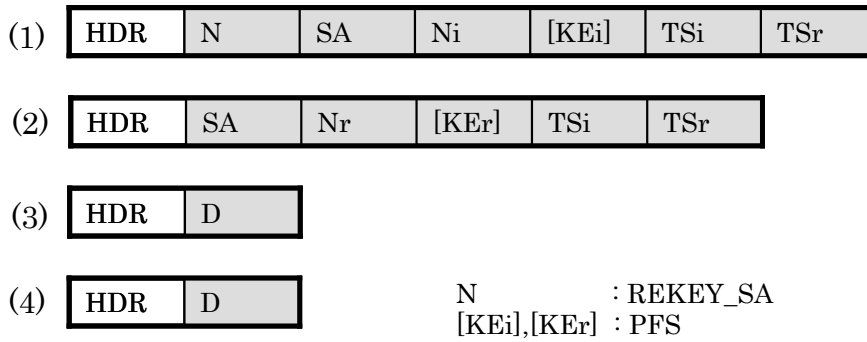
(1)

| HDR | N | SA | Ni | [KEi] | TSi | TSr |
|---|---|---|---|---|---|---|

(2)

| HDR | SA | Nr | [KEr] | TSi | TSr |
|---|---|---|---|---|---|

(3)

| HDR | D |
|---|---|

(4)

| HDR | D |
|---|---|

N : REKEY_SA
[KEi],[KEr] : PFS